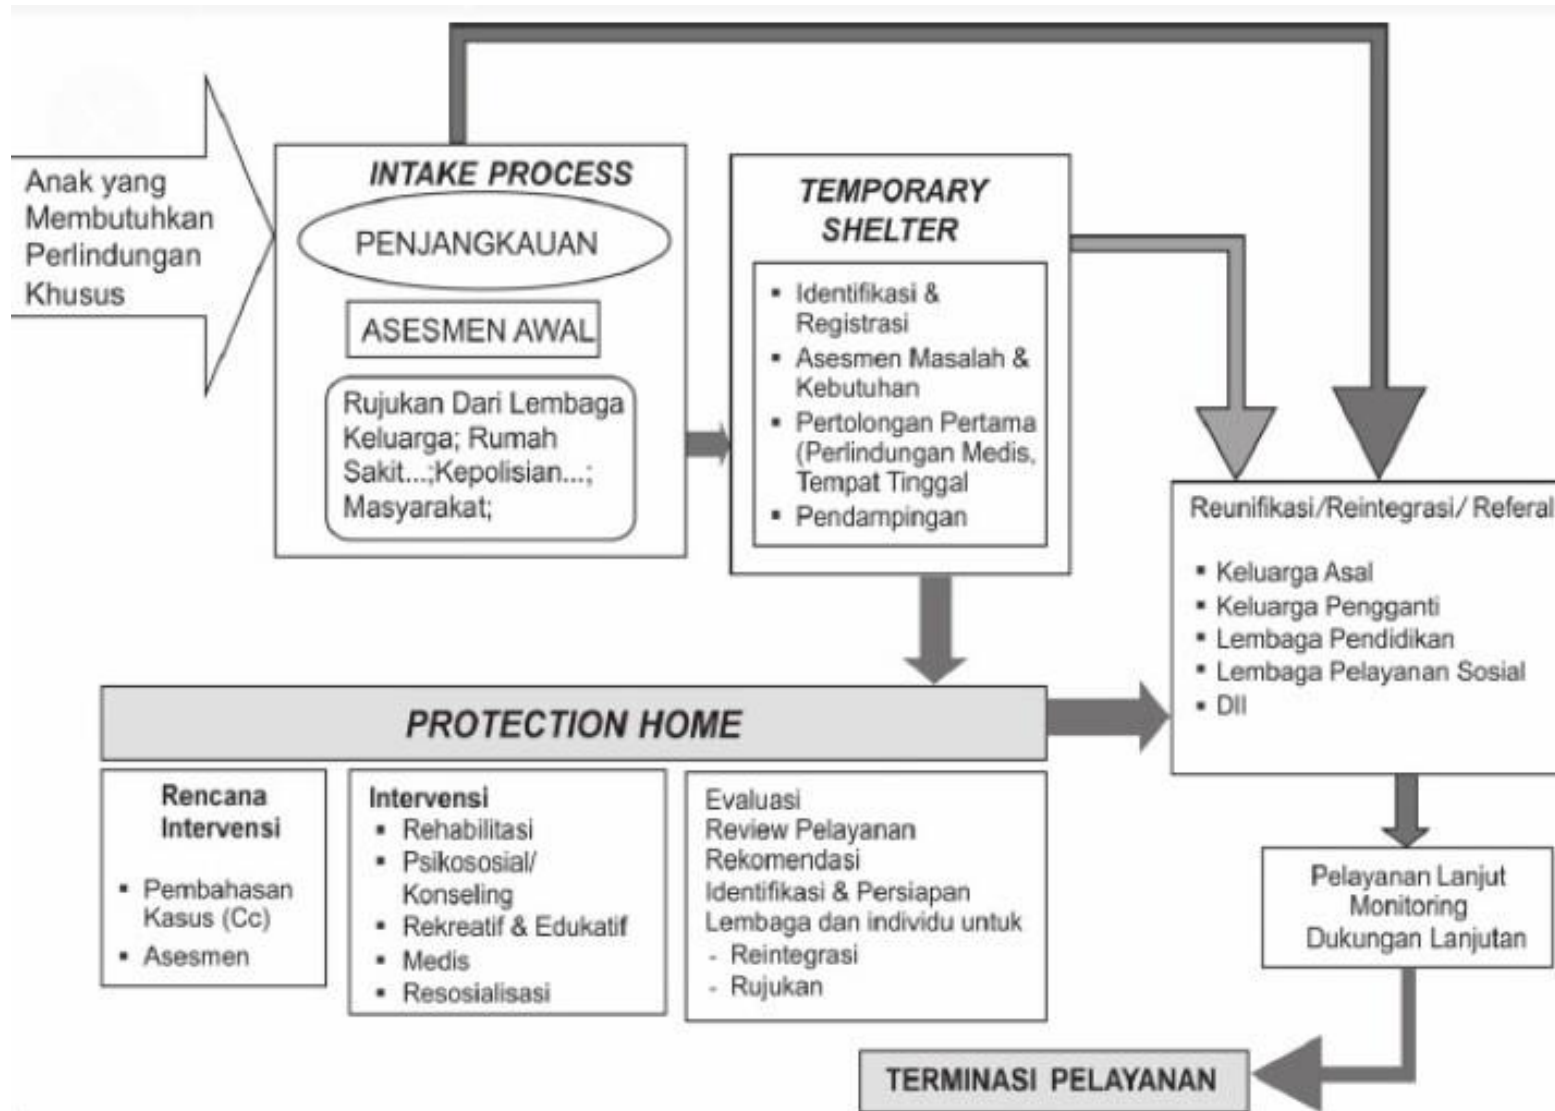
Anak yang Membutuhkan Perlindungan Khusus

INTAKE PROCESS

PENJANGKAUAN

ASESMEN AWAL

Rujukan Dari Lembaga Keluarga; Rumah Sakit...;Kepolisian...; Masyarakat;

TEMPORARY SHELTER

- Identifikasi & Registrasi
- Asesmen Masalah & Kebutuhan
- Pertolongan Pertama (Perlindungan Medis, Tempat Tinggal
- Pendampingan

Reunifikasi/Reintegrasi/ Referal

- Keluarga Asal
- Keluarga Pengganti
- Lembaga Pendidikan
- Lembaga Pelayanan Sosial
- Dll

PROTECTION HOME

Rencana Intervensi

- Pembahasan Kasus (Cc)
- Asesmen

Intervensi
- Rehabilitasi
- Psikososial/ Konseling
- Rekreatif & Edukatif
- Medis
- Resosialisasi

Evaluasi
Review Pelayanan
Rekomendasi
Identifikasi & Persiapan
Lembaga dan individu untuk
- Reintegrasi
- Rujukan

Pelayanan Lanjut
Monitoring
Dukungan Lanjutan

TERMINASI PELAYANAN